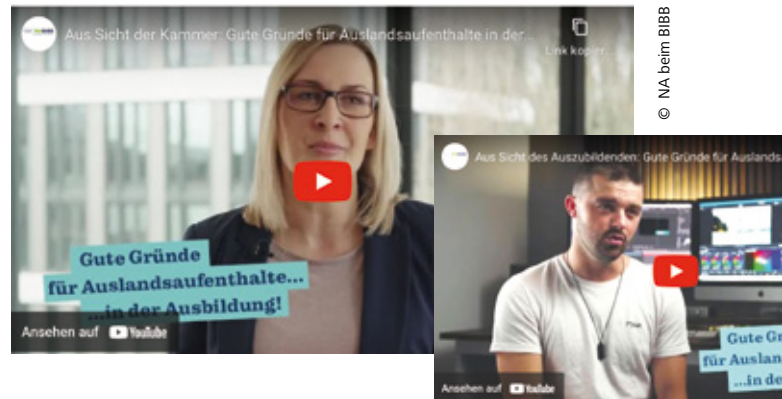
Aus Sicht der Kammer: Gute Gründe für Auslandsaufenthalte in der...

Link kopier...

Gute Gründe für Auslandsaufenthalte... ...in der Ausbildung!

Ansehen auf YouTube

© NA beim BIBB

Aus Sicht des Auszubildenden: Gute Gründe für Auslands

Gute Gr für Ausland ...in de

Ansehen auf YouTube